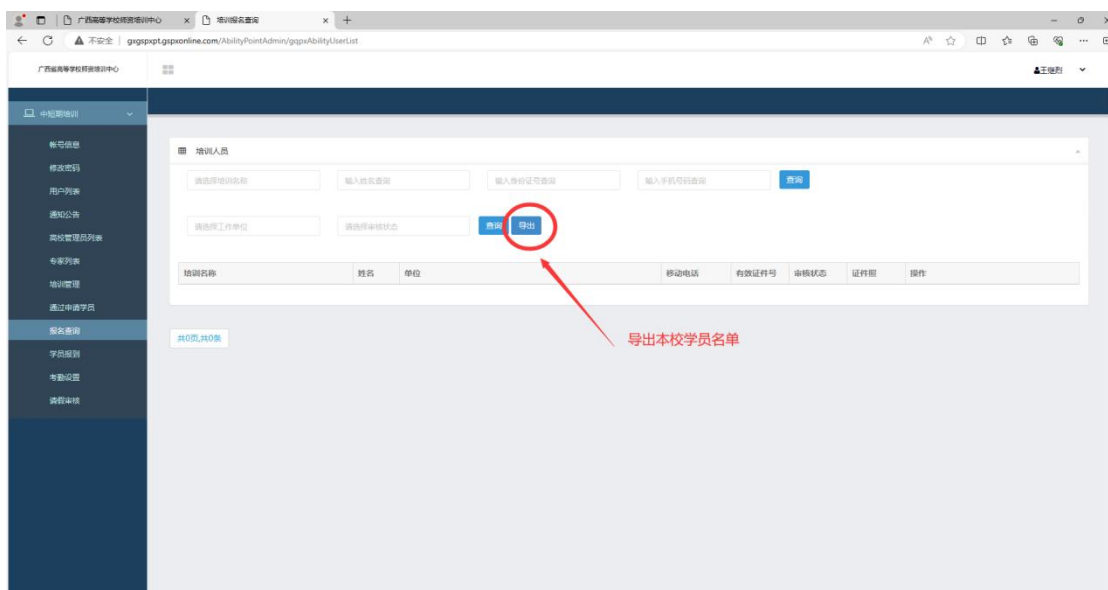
广西高等学校师资培训中心 × 培训报名查询 × +

不安全 | gxgspxpt.gspxonline.com/AbilityPointAdmin/gqpxAbilityUserList

广西省高等学校师资培训中心

王继烈

中短期培训

帐号信息
修改密码
用户列表
通知公告
高校管理员列表
专家列表
培训管理
通过申请学员
报名查询
学员报到
考勤设置
请假审核

培训人员

请选择培训名称
输入姓名查询
输入身份证号查询
输入手机号码查询
查询

请选择工作单位
请选择审核状态
查询
导出

| 培训名称 | 姓名 | 单位 | 移动电话 | 有效证件号 | 审核状态 | 证件照 | 操作 |
|---|---|---|---|---|---|---|---|

共0页,共0条

导出本校学员名单